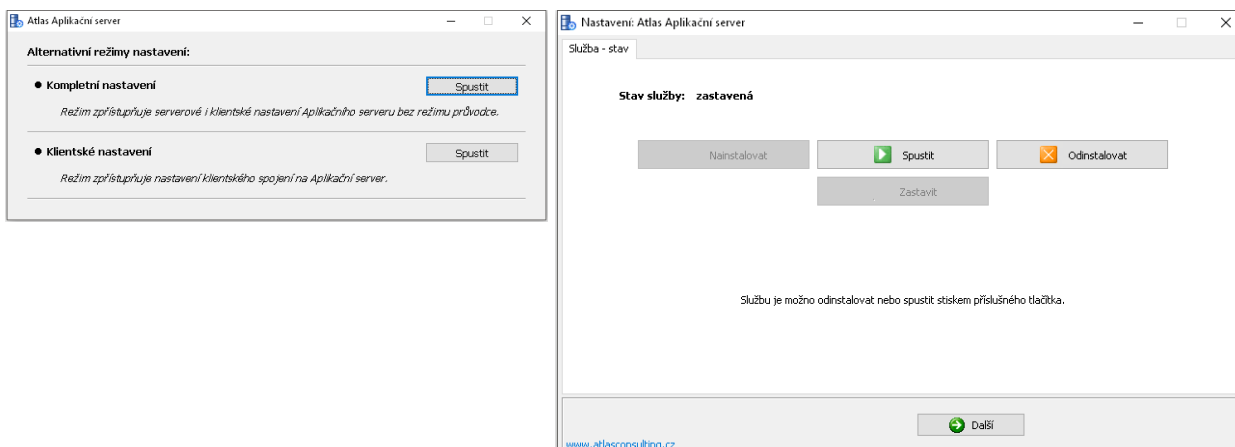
Atlas Aplikační server

Alternativní režimy nastavení:

Kompletní nastavení

Spustit

Režim zpřístupňuje serverové i klientské nastavení Aplikačního serveru bez režimu průvodce.

Klientské nastavení

Spustit

Režim zpřístupňuje nastavení klientského spojení na Aplikační server.

Nastavení: Atlas Aplikační server

Služba - stav

Stav služby: zastavená

Nainstalovat

Spustit

Odinstalovat

Zastavit

Službu je možno odinstalovat nebo spustit stiskem příslušného tlačítka.

Další

www.atlasconsulting.cz